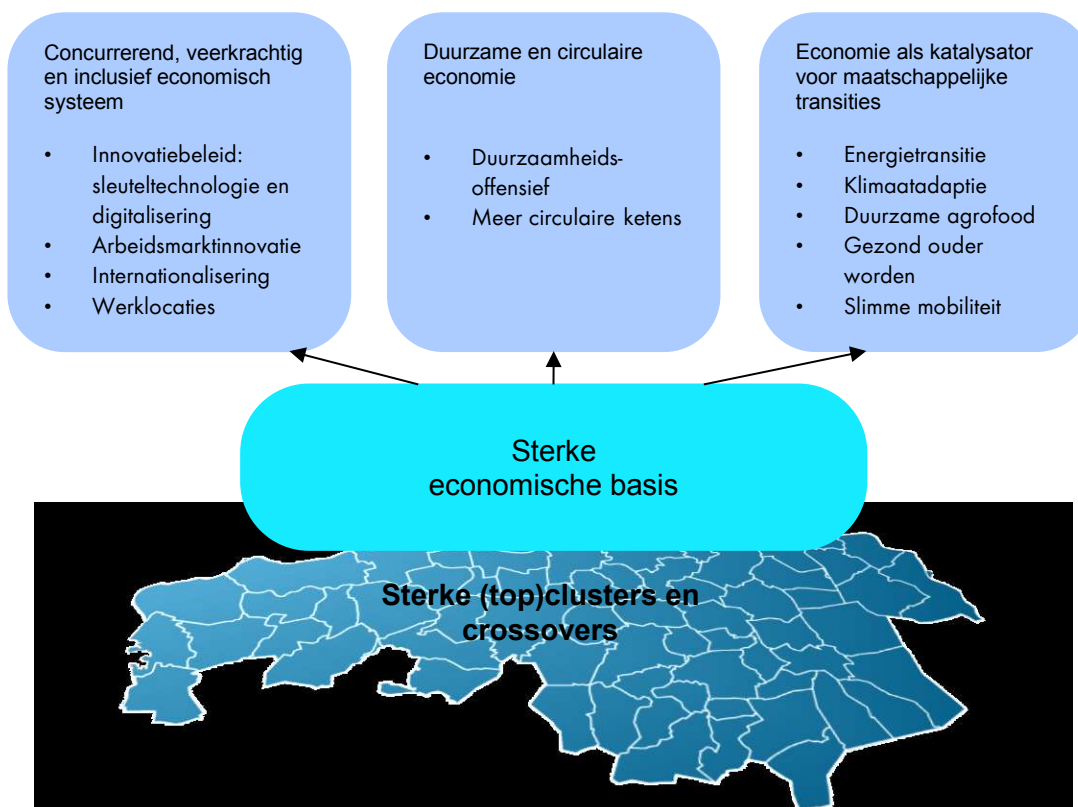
Concurrerend, veerkrachtig en inclusief economisch systeem

- Innovatiebeleid: sleuteltechnologie en digitalisering
- Arbeidsmarktinnovatie
- Internationalisering
- Werklocaties

Duurzame en circulaire economie

- Duurzaamheids-offensief
- Meer circulaire ketens

Economie als katalysator voor maatschappelijke transities

- Energietransitie
- Klimaatadaptie
- Duurzame agrofood
- Gezond ouder worden
- Slimme mobiliteit

Sterke economische basis

Sterke (top)clusters en crossovers